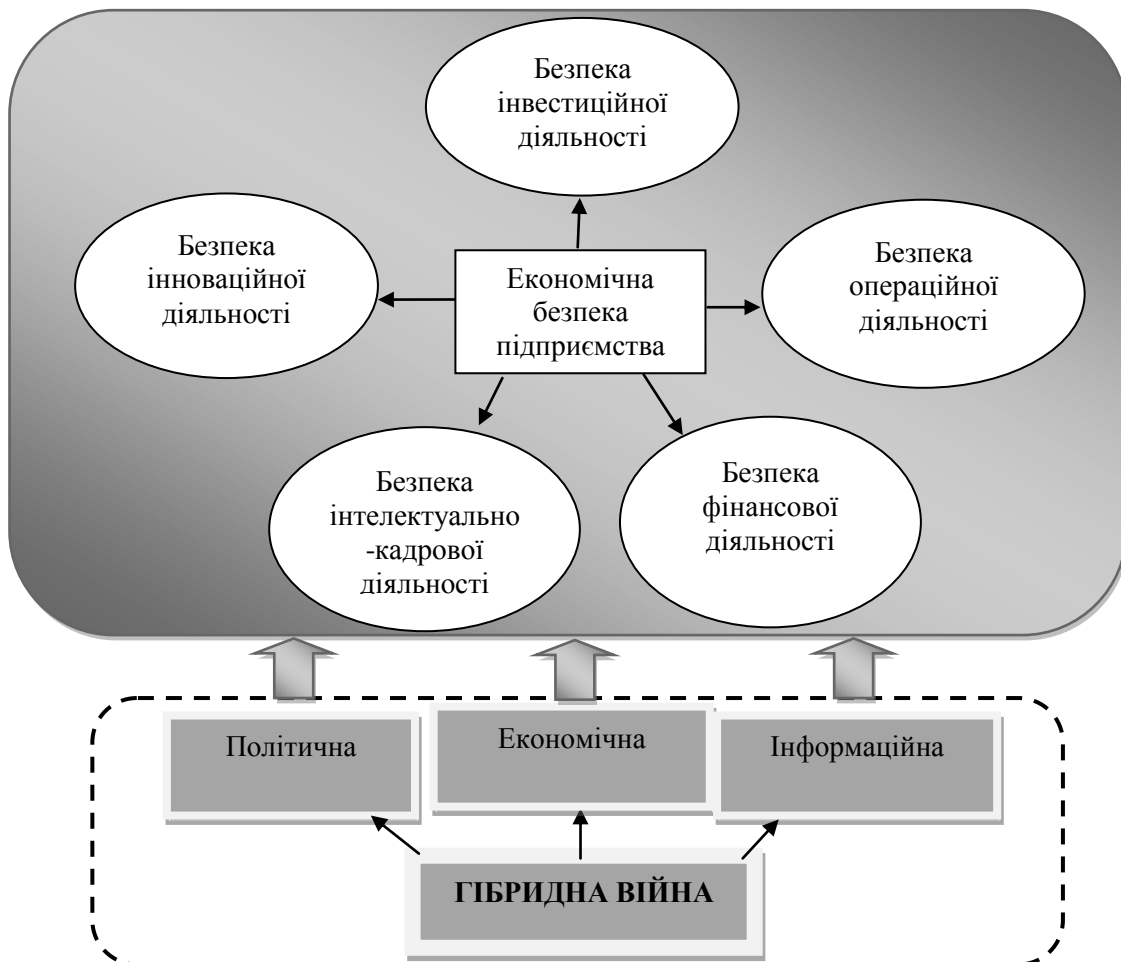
Безпека інвестиційної діяльності

Безпека інноваційної діяльності

Економічна безпека підприємства

Безпека операційної діяльності

Безпека інтелектуально -кадрової діяльності

Безпека фінансової діяльності

Політична

Економічна

Інформаційна

ГІБРИДНА ВІЙНА